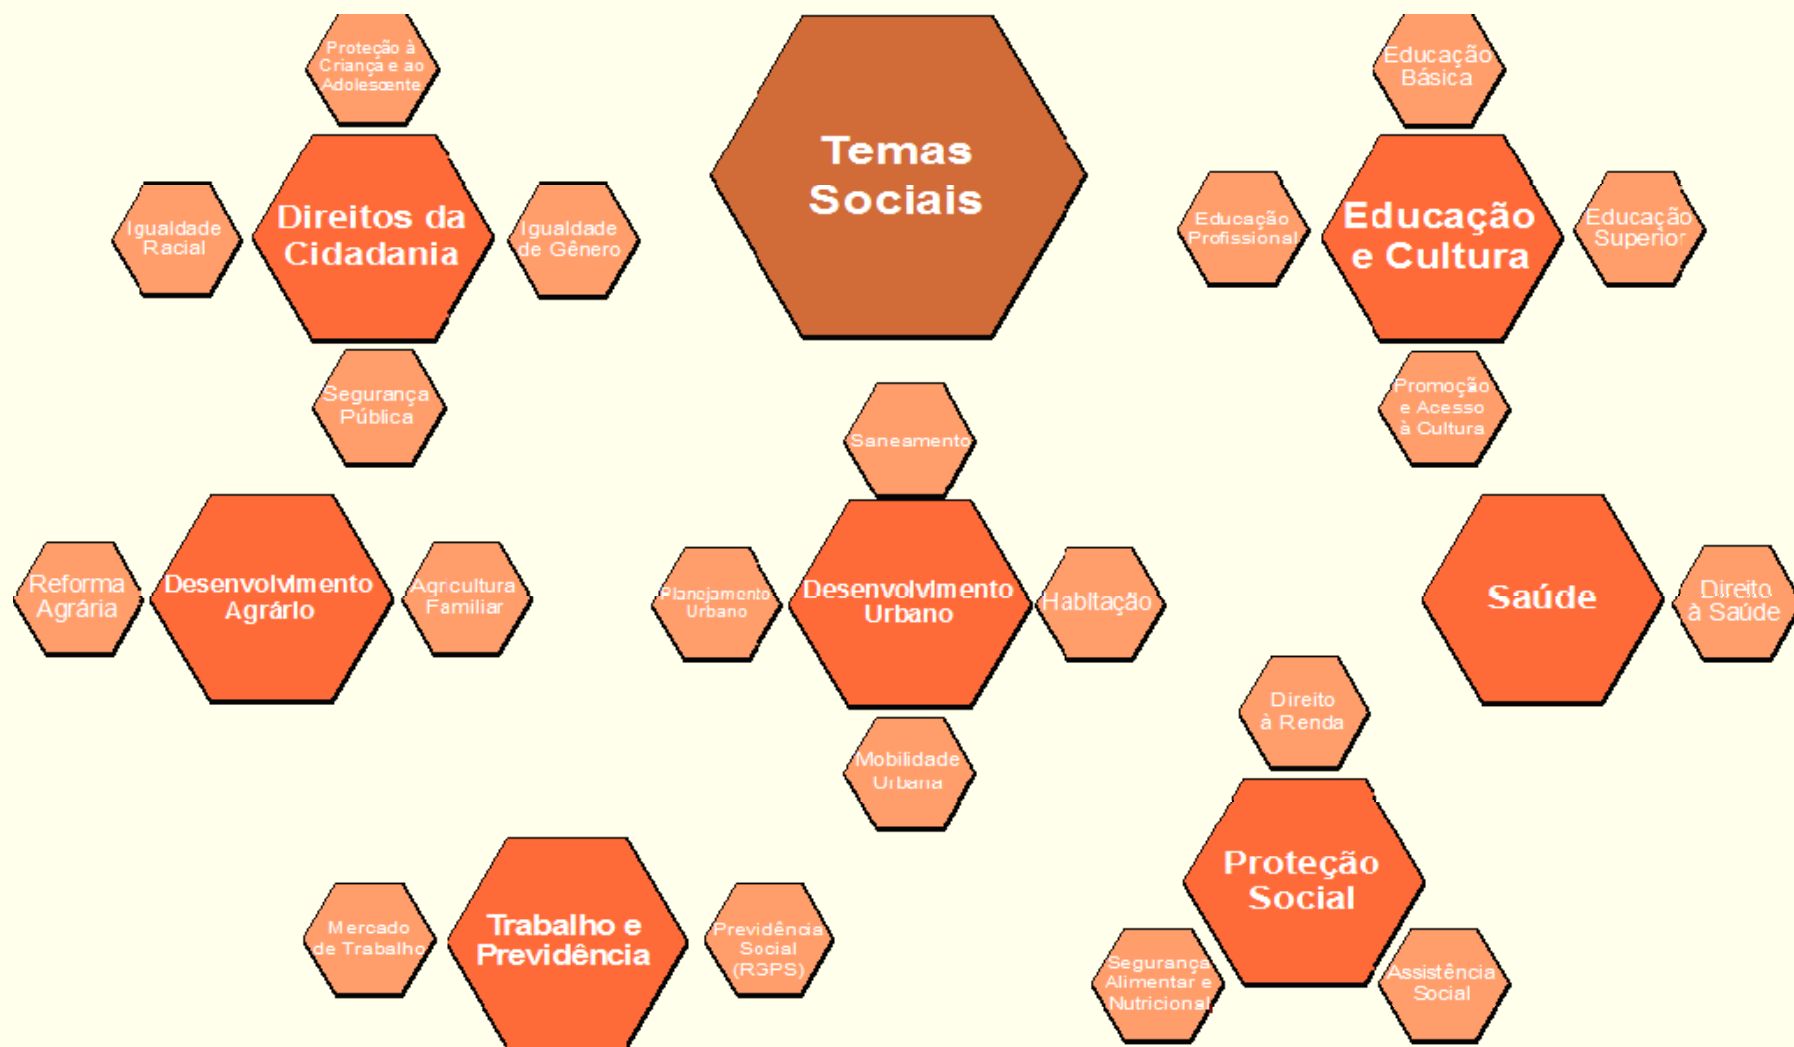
Temas Sociais

Proteção à Criança e ao Adolescente

Igualdade Racial

Direitos da Cidadania

Igualdade de Gênero

Segurança Pública

Educação Básica

Educação Profissional

Educação e Cultura

Educação Superior

Promoção e Acesso à Cultura

Saneamento

Reforma Agrária

Desenvolvimento Agrário

Agricultura Familiar

Planejamento Urbano

Desenvolvimento Urbano

Habitação

Mobilidade Urbana

Saúde

Direito à Saúde

Direito à Renda

Proteção Social

Segurança Alimentar e Nutricional

Assistência Social

Mercado de Trabalho

Trabalho e Previdência

Previdência Social (RGPS)